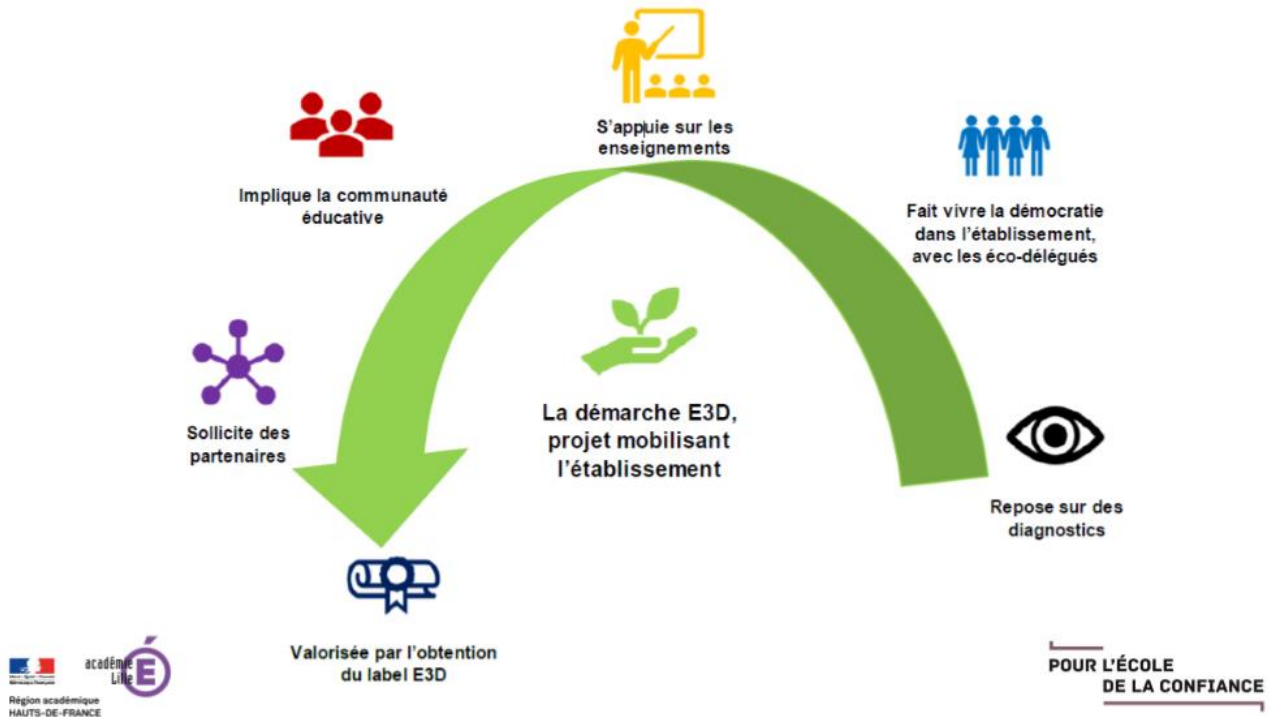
S'appuie sur les enseignements

Implique la communauté éducative

Fait vivre la démocratie dans l'établissement, avec les éco-délégués

Sollicite des partenaires

La démarche E3D, projet mobilisant l'établissement

Repose sur des diagnostics

Valorisée par l'obtention du label E3D

académie Lille

Région académique HAUTS-DE-FRANCE

POUR L'ÉCOLE DE LA CONFIANCE